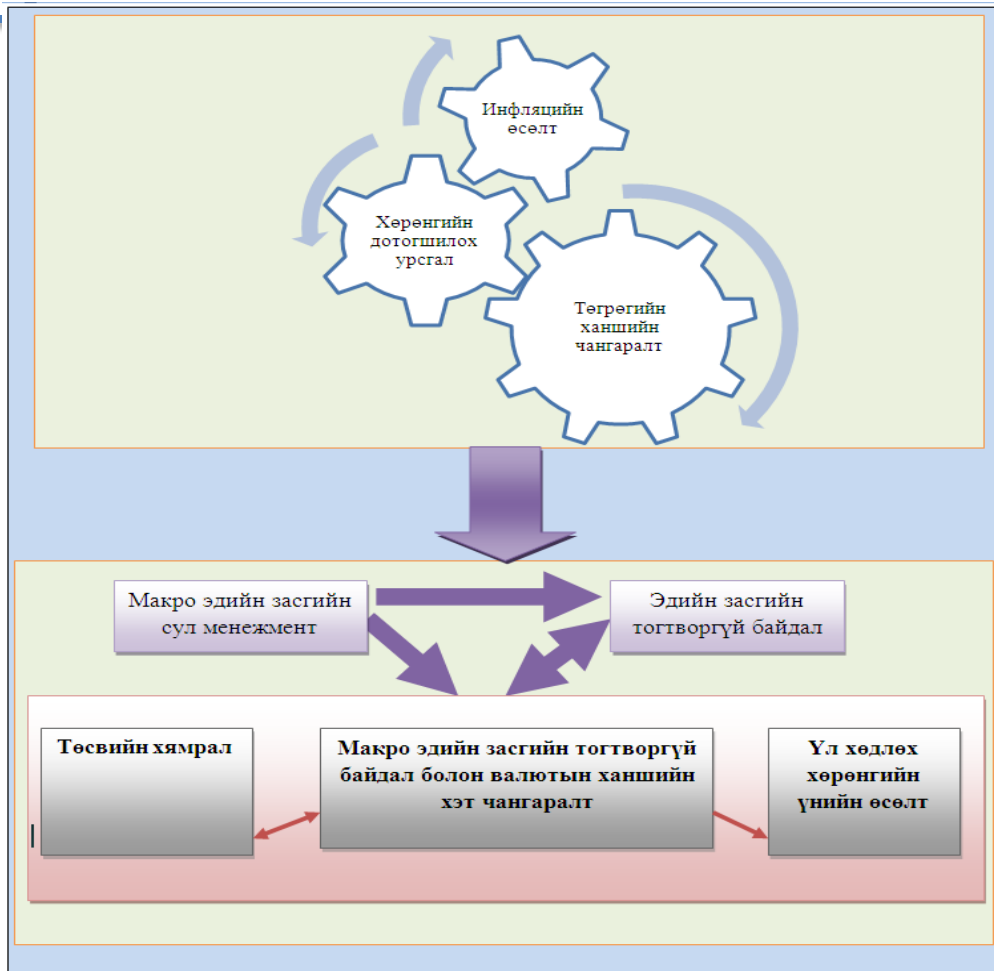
Инфляцийн өсөлт

Хөрөнгийн дотогшилох урсгал

Төгрөгийн ханшийн чангаралт

Макро эдийн засгийн сул менежмент

Эдийн засгийн тогтворгүй байдал

Төсвийн хямрал

Макро эдийн засгийн тогтворгүй байдал болон валютын ханшийн хэт чангаралт

Үл хөдлөх хөрөнгийн үнийн өсөлт